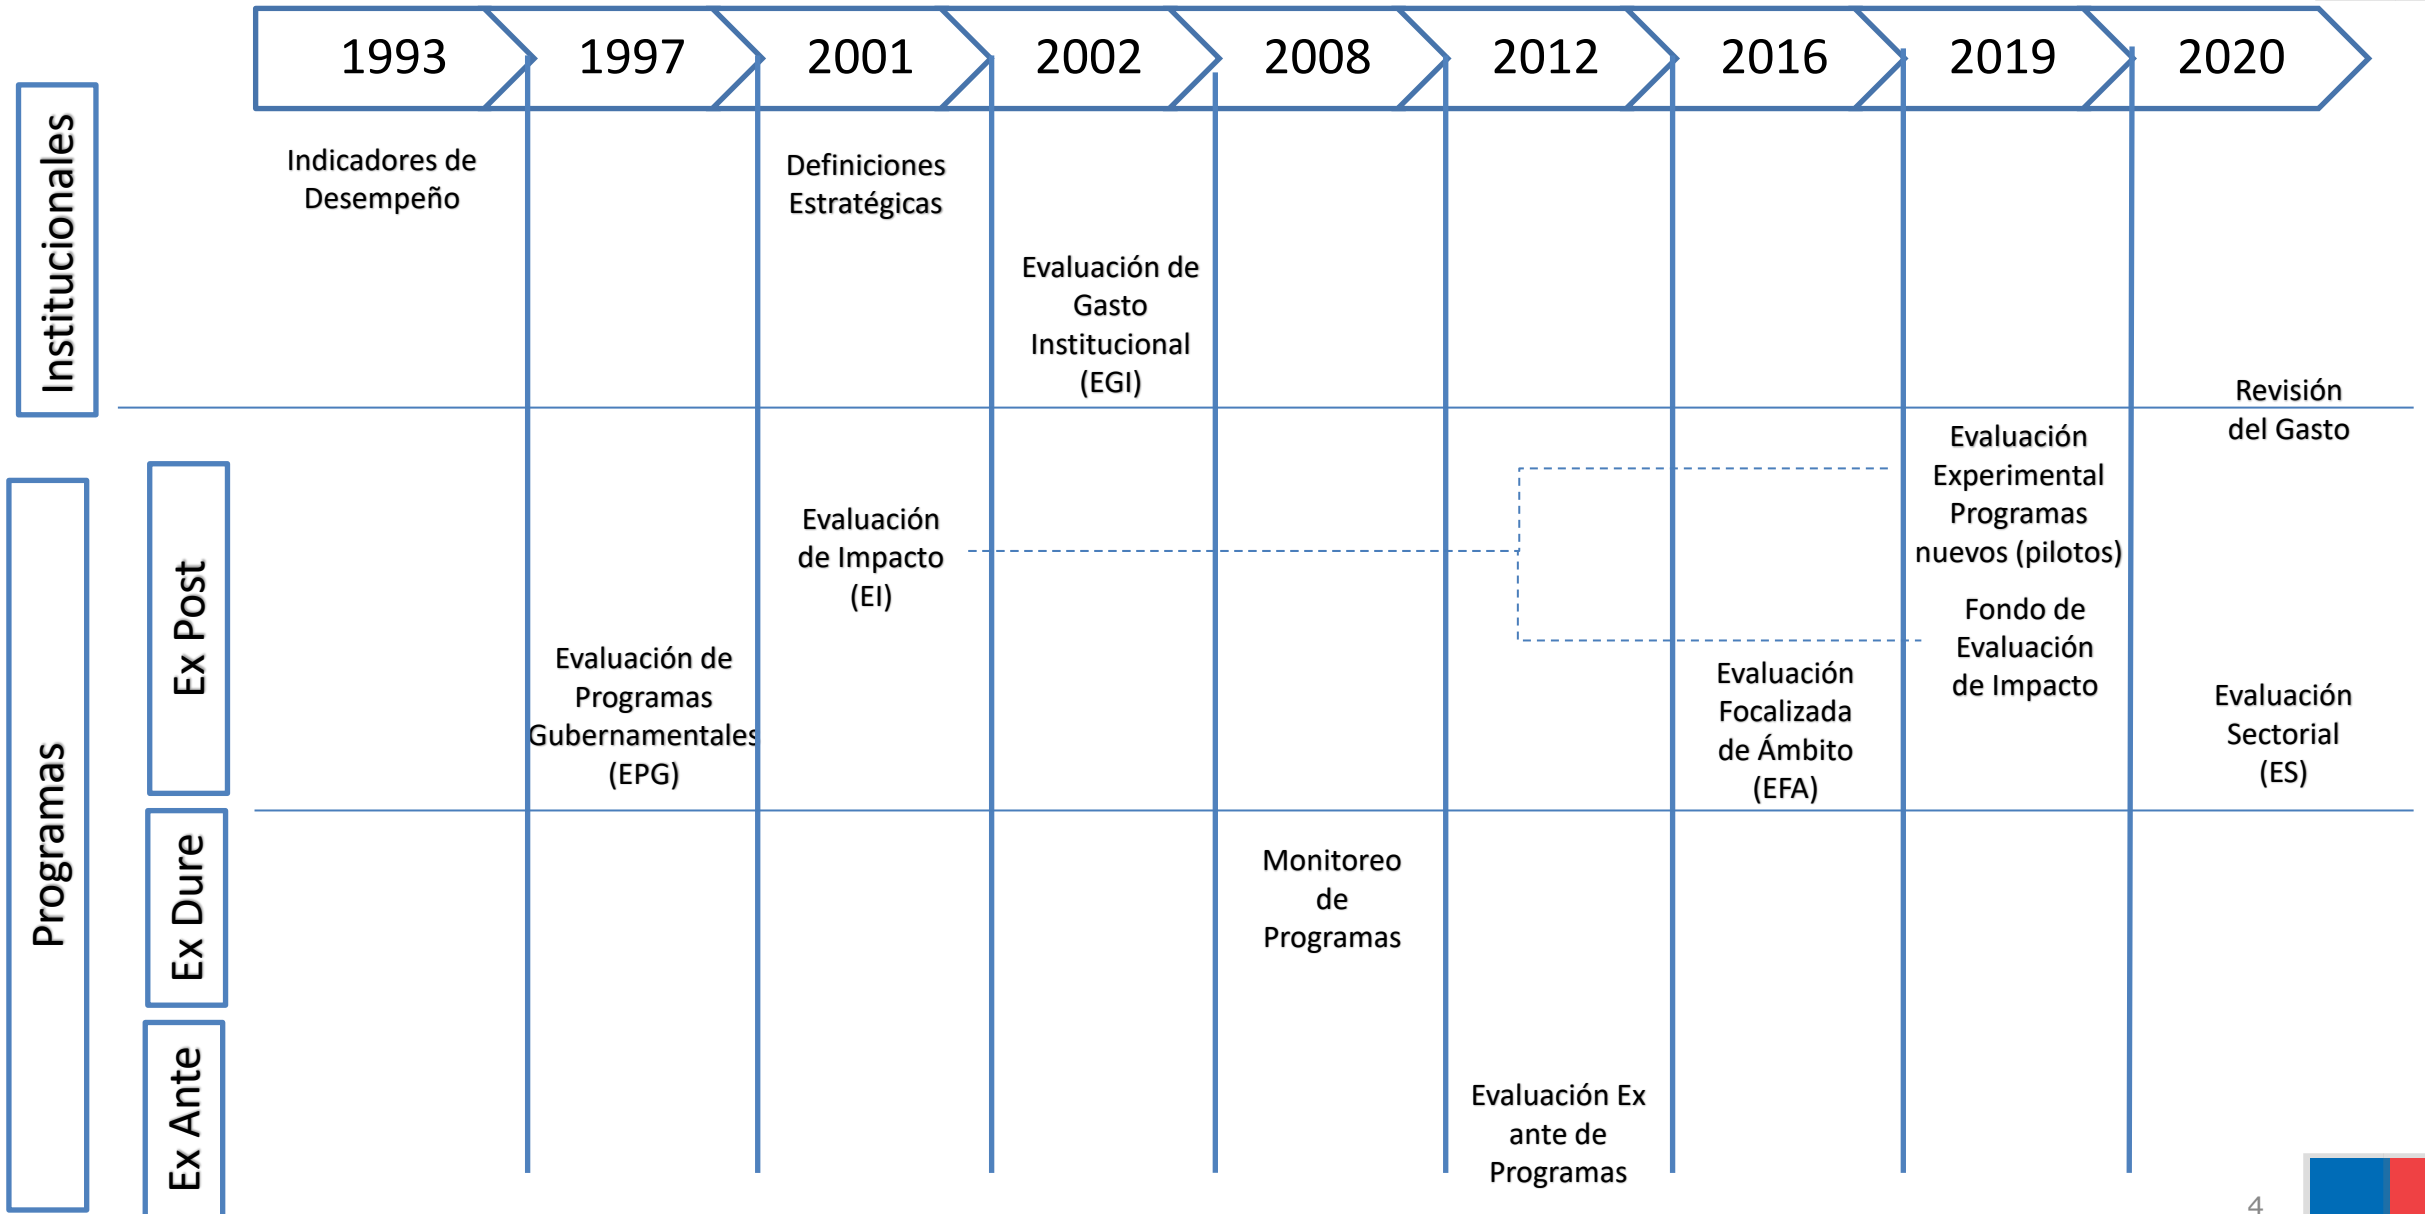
1993 1997 2001 2002 2008 2012 2016 2019 2020

Institucionales

Indicadores de Desempeño

Definiciones Estratégicas

Evaluación de Gasto Institucional (EGI)

Revisión del Gasto

Programas

Ex Post

Evaluación Experimental Programas nuevos (pilotos)

Evaluación de Impacto (EI)

Fondo de Evaluación de Impacto

Evaluación de Programas Gubernamentales (EPG)

Evaluación Focalizada de Ámbito (EFA)

Evaluación Sectorial (ES)

Ex Dure

Monitoreo de Programas

Ex Ante

Evaluación Ex ante de Programas

4